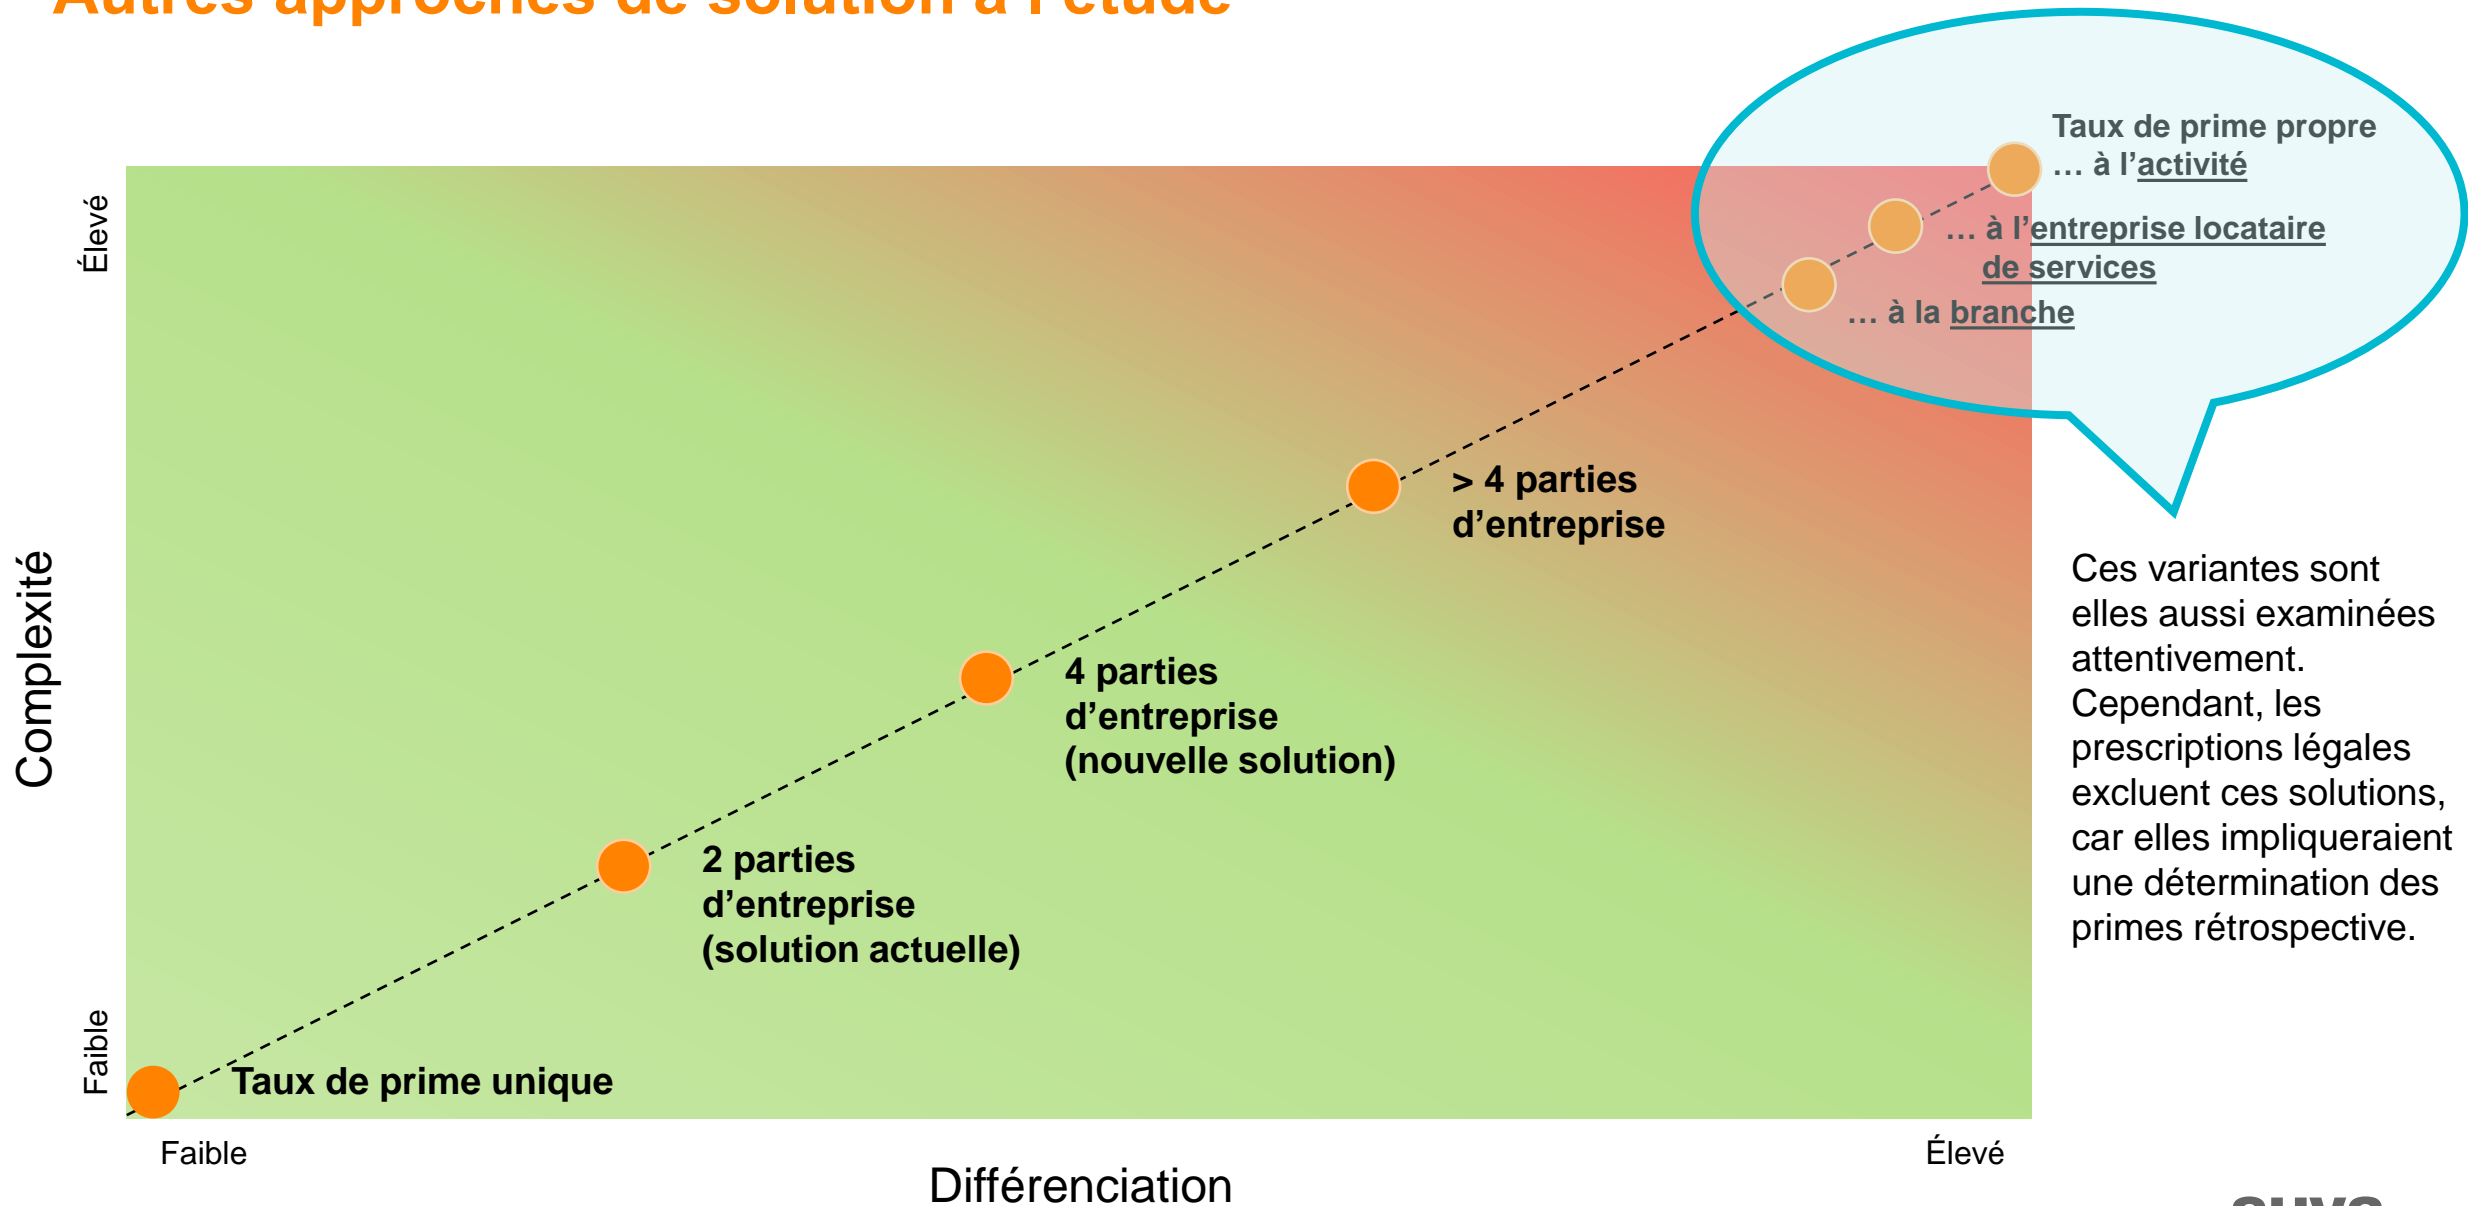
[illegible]

Taux de prime propre
… à l’activité
… à l’entreprise locataire de services
… à la branche

Élevé

Complexité

Faible

> 4 parties d’entreprise

4 parties d’entreprise (nouvelle solution)

2 parties d’entreprise (solution actuelle)

Taux de prime unique

Ces variantes sont elles aussi examinées attentivement. Cependant, les prescriptions légales excluent ces solutions, car elles impliqueraient une détermination des primes rétrospective.

Faible

Élevé

Différenciation

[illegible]